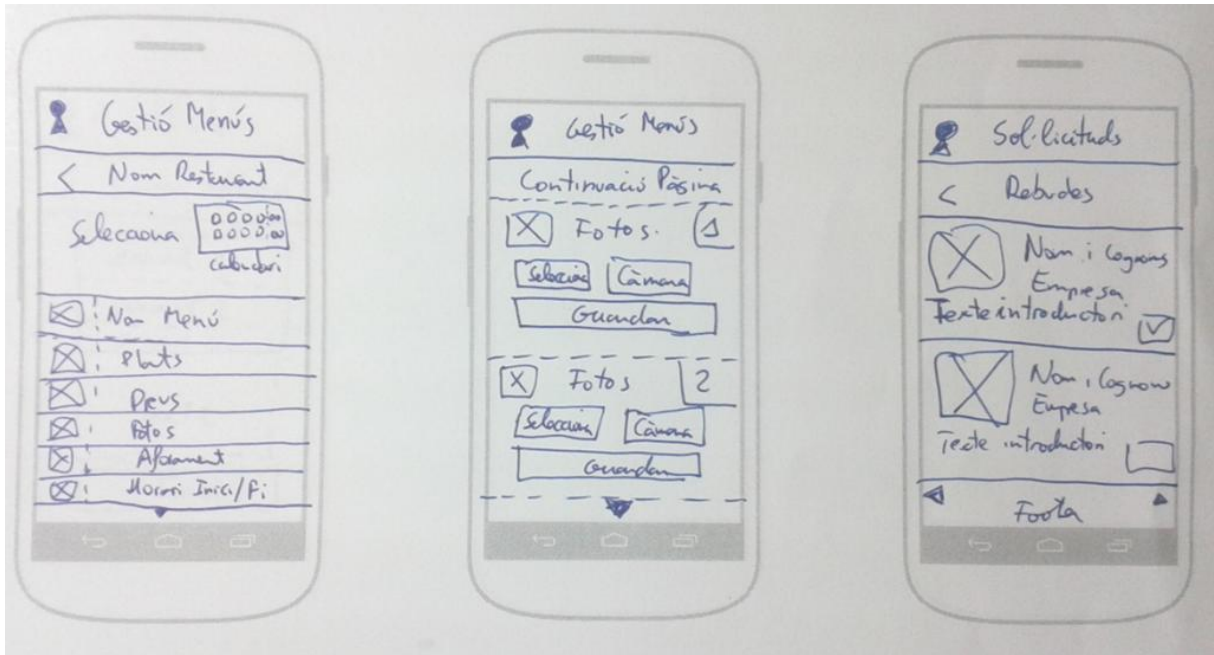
Gestió Menús

< Nom Restaurant

Selecciona calendari

Nom Menú

Plats

Preus

Fotos

Aforament

Horari Inici/Fi

Gestió Menús

Continuació Pàgina

Fotos. 1

Selecciona Càmera

Guardar

Fotos 2

Selecciona Càmera

Guardar

Sol·licituds

< Rebudes

Nom i Cognoms
Empresa

Texte introductori

Nom i Cognoms
Empresa

Texte introductori

Footer